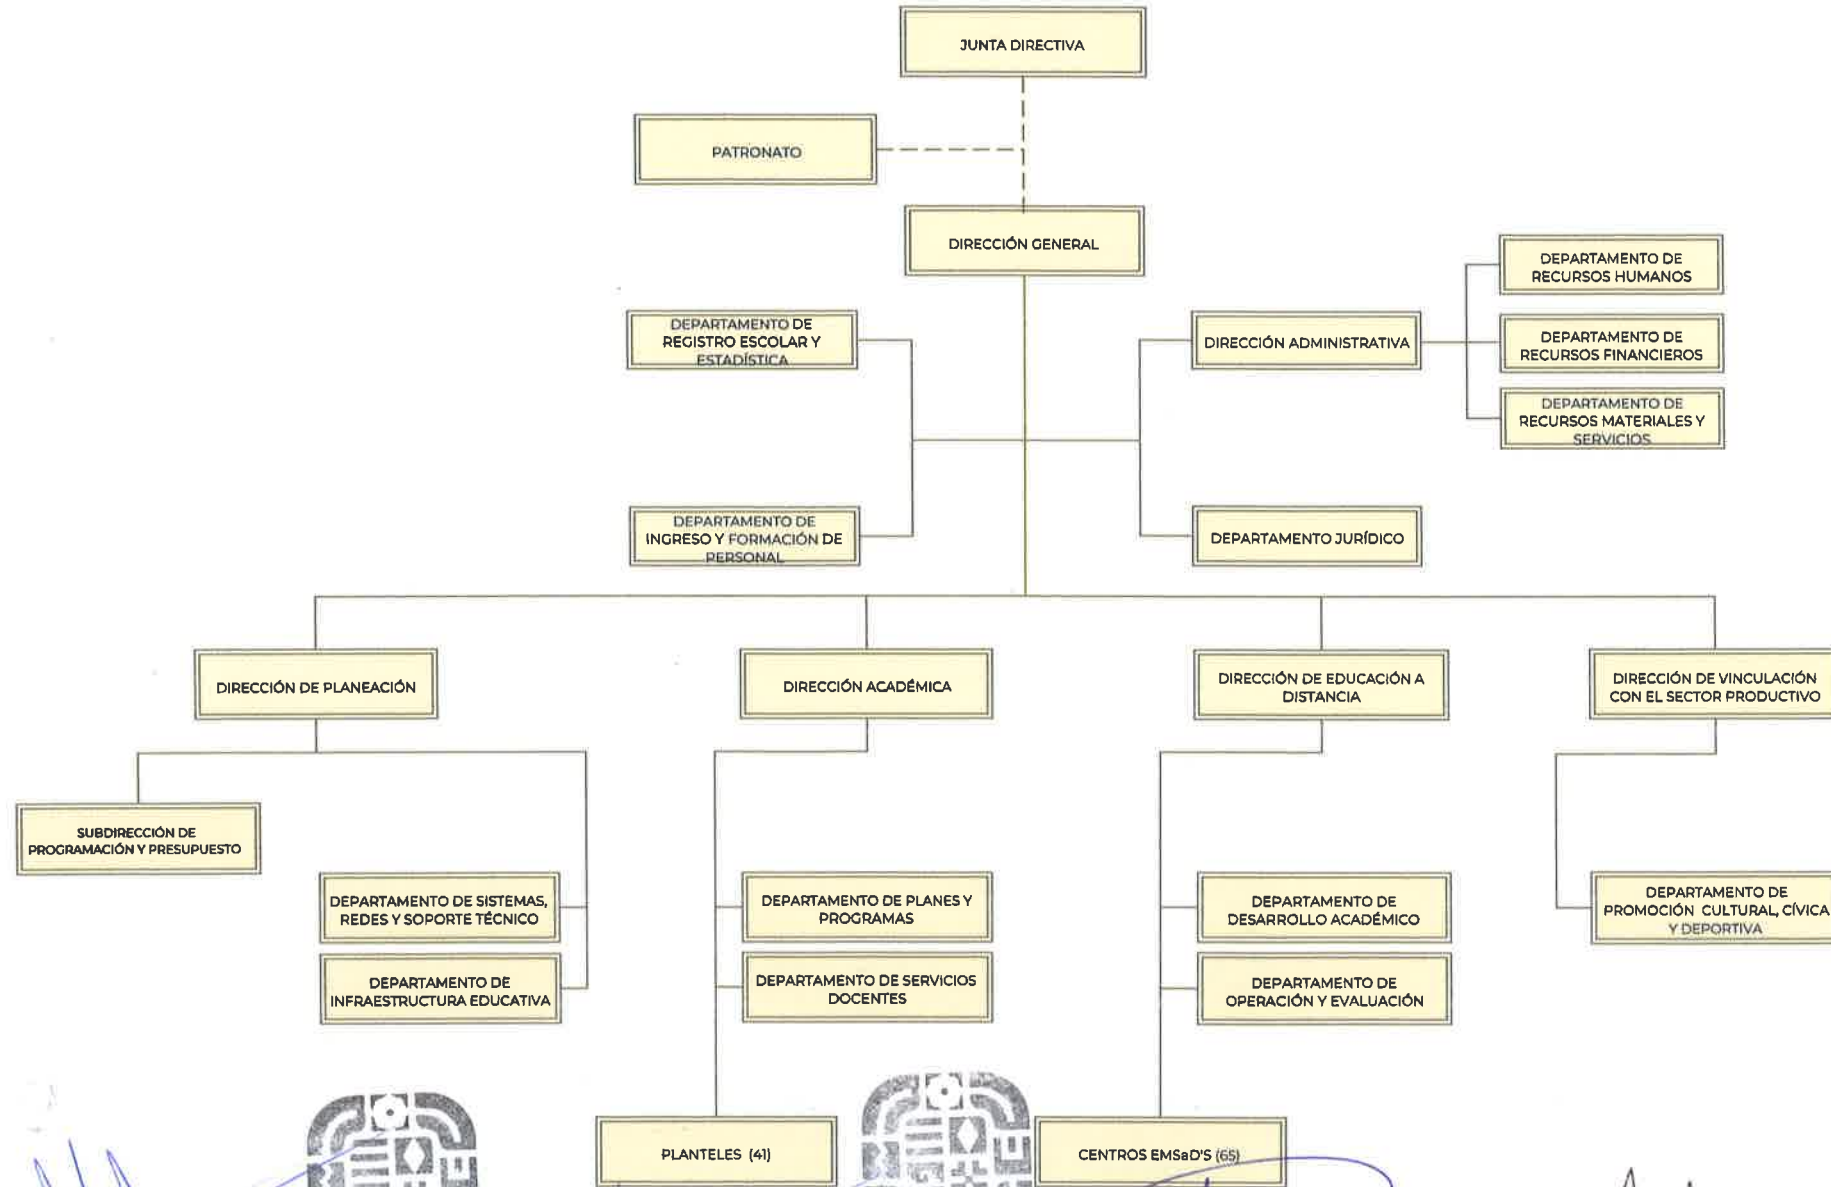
JUNTA DIRECTIVA

PATRONATO

DIRECCIÓN GENERAL

DEPARTAMENTO DE REGISTRO ESCOLAR Y ESTADÍSTICA

DEPARTAMENTO DE INGRESO Y FORMACIÓN DE PERSONAL

DIRECCIÓN ADMINISTRATIVA

DEPARTAMENTO DE RECURSOS HUMANOS

DEPARTAMENTO DE RECURSOS FINANCIEROS

DEPARTAMENTO DE RECURSOS MATERIALES Y SERVICIOS

DEPARTAMENTO JURÍDICO

DIRECCIÓN DE PLANEACIÓN

SUBDIRECCIÓN DE PROGRAMACIÓN Y PRESUPUESTO

DEPARTAMENTO DE SISTEMAS, REDES Y SOPORTE TÉCNICO

DEPARTAMENTO DE INFRAESTRUCTURA EDUCATIVA

DIRECCIÓN ACADÉMICA

DEPARTAMENTO DE PLANES Y PROGRAMAS

DEPARTAMENTO DE SERVICIOS DOCENTES

PLANTELES (41)

DIRECCIÓN DE EDUCACIÓN A DISTANCIA

DEPARTAMENTO DE DESARROLLO ACADÉMICO

DEPARTAMENTO DE OPERACIÓN Y EVALUACIÓN

CENTROS EMSaD'S (65)

DIRECCIÓN DE VINCULACIÓN CON EL SECTOR PRODUCTIVO

DEPARTAMENTO DE PROMOCIÓN CULTURAL, CÍVICA Y DEPORTIVA